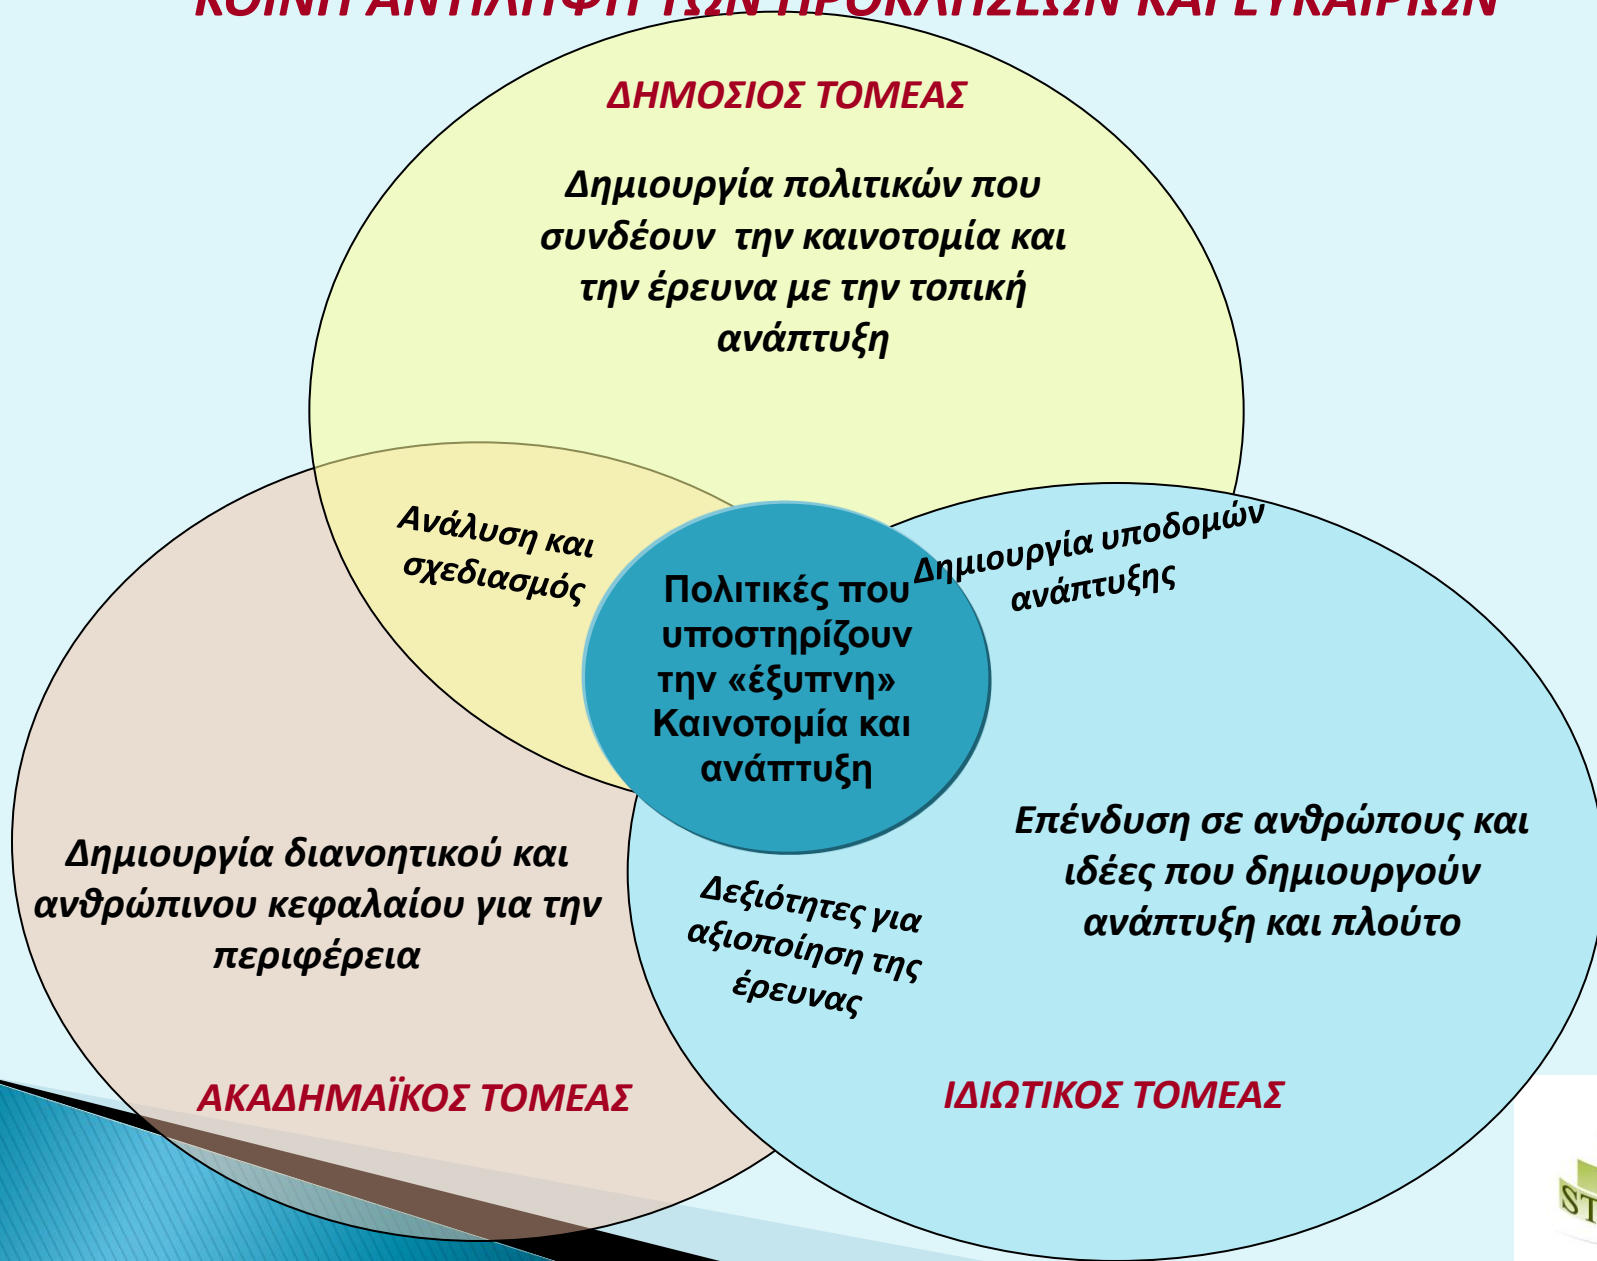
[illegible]

ΔΗΜΟΣΙΟΣ ΤΟΜΕΑΣ

Δημιουργία πολιτικών που συνδέουν την καινοτομία και την έρευνα με την τοπική ανάπτυξη

Ανάλυση και σχεδιασμός

Πολιτικές που υποστηρίζουν την «έξυπνη» Καινοτομία και ανάπτυξη

Δημιουργία υποδομών ανάπτυξης

Δημιουργία διανοητικού και ανθρώπινου κεφαλαίου για την περιφέρεια

Δεξιότητες για αξιοποίηση της έρευνας

Επένδυση σε ανθρώπους και ιδέες που δημιουργούν ανάπτυξη και πλούτο

ΑΚΑΔΗΜΑΪΚΟΣ ΤΟΜΕΑΣ

ΙΔΙΩΤΙΚΟΣ ΤΟΜΕΑΣ

ST